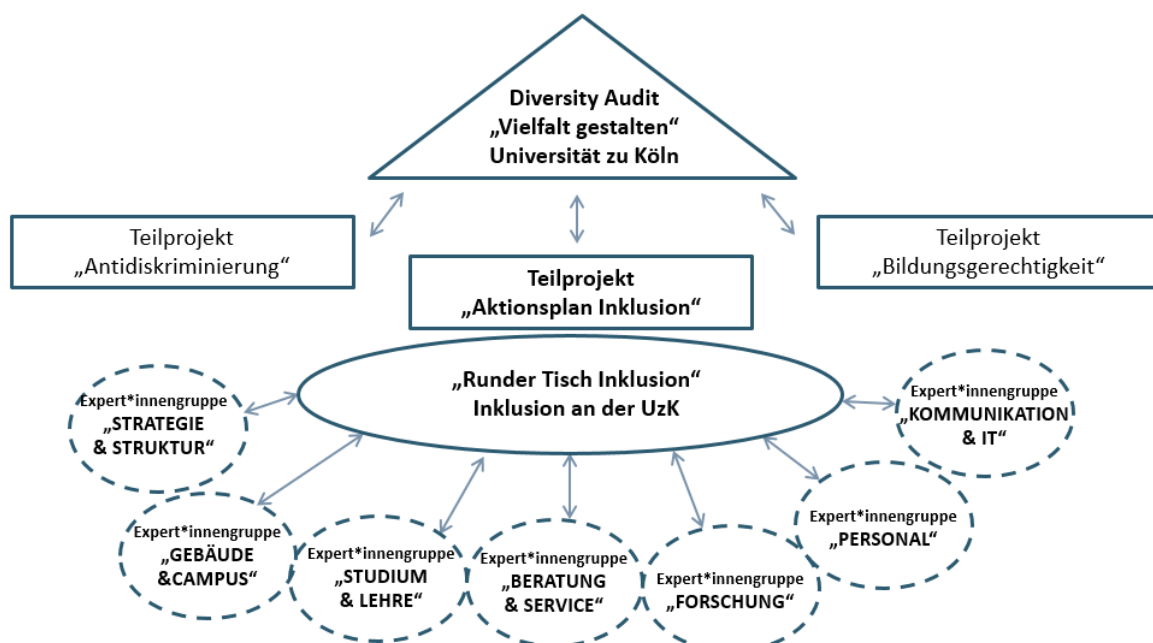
Diversity Audit
„Vielfalt gestalten“
Universität zu Köln

Teilprojekt
„Antidiskriminierung“

Teilprojekt
„Aktionsplan Inklusion“

Teilprojekt
„Bildungsgerechtigkeit“

„Runder Tisch Inklusion“
Inklusion an der UzK

Expert*innengruppe
„STRATEGIE & STRUKTUR“

Expert*innengruppe
„KOMMUNIKATION & IT“

Expert*innengruppe
„GEBÄUDE &CAMPUS“

Expert*innengruppe
„STUDIUM & LEHRE“

Expert*innengruppe
„BERATUNG & SERVICE“

Expert*innengruppe
„FORSCHUNG“

Expert*innengruppe
„PERSONAL“